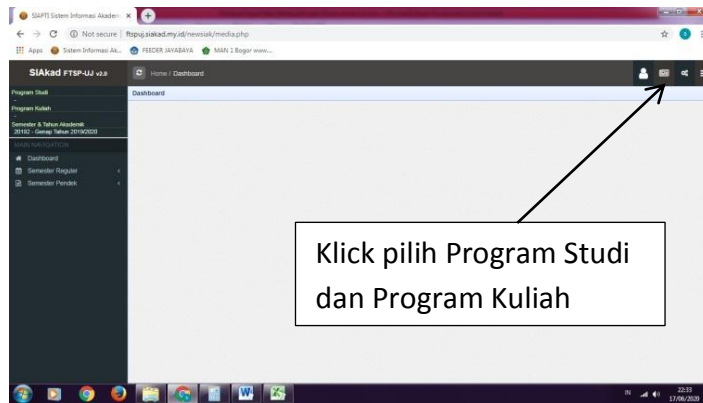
SIAPTI Sistem Informasi Akadem ×

Not secure | ftspuj.siakad.my.id/newsiak/media.php

Apps Sistem Informasi Ak... FEEDER JAYABAYA MAN 1 Bogor www...

SIAkad FTSP-UJ v2.0

Home / Dashboard

Dashboard

Program Studi

Program Kuliah

Semester & Tahun Akademik
20192 - Genap Tahun 2019/2020

MAIN NAVIGATION

Dashboard

Semester Reguler

Semester Pendek

Klick pilih Program Studi dan Program Kuliah

IN

22:33
17/06/2020